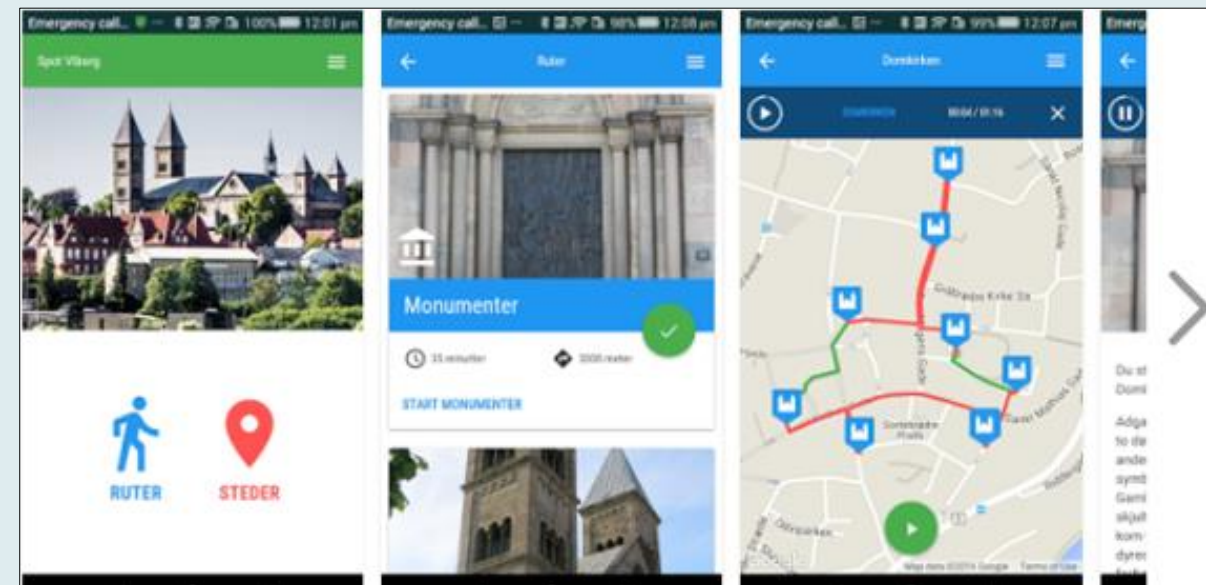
Emergency call... 100% 12:01 pm
Spot Viborg
RUTER
STEDER

Emergency call... 98% 12:08 pm
Ruter
Monumenter
15 minutter
3000 meter
START MONUMENTER

Emergency call... 99% 12:07 pm
Domkirken
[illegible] 00:04 / 01:16
Gudbrands Kirke Str.
Sankt Mathias Gade
Map data ©2016 Google Terms of Use

Emerg
Du st
Domk
Adga
to de
ande
symb
Gami
skjult
kom
dyrec